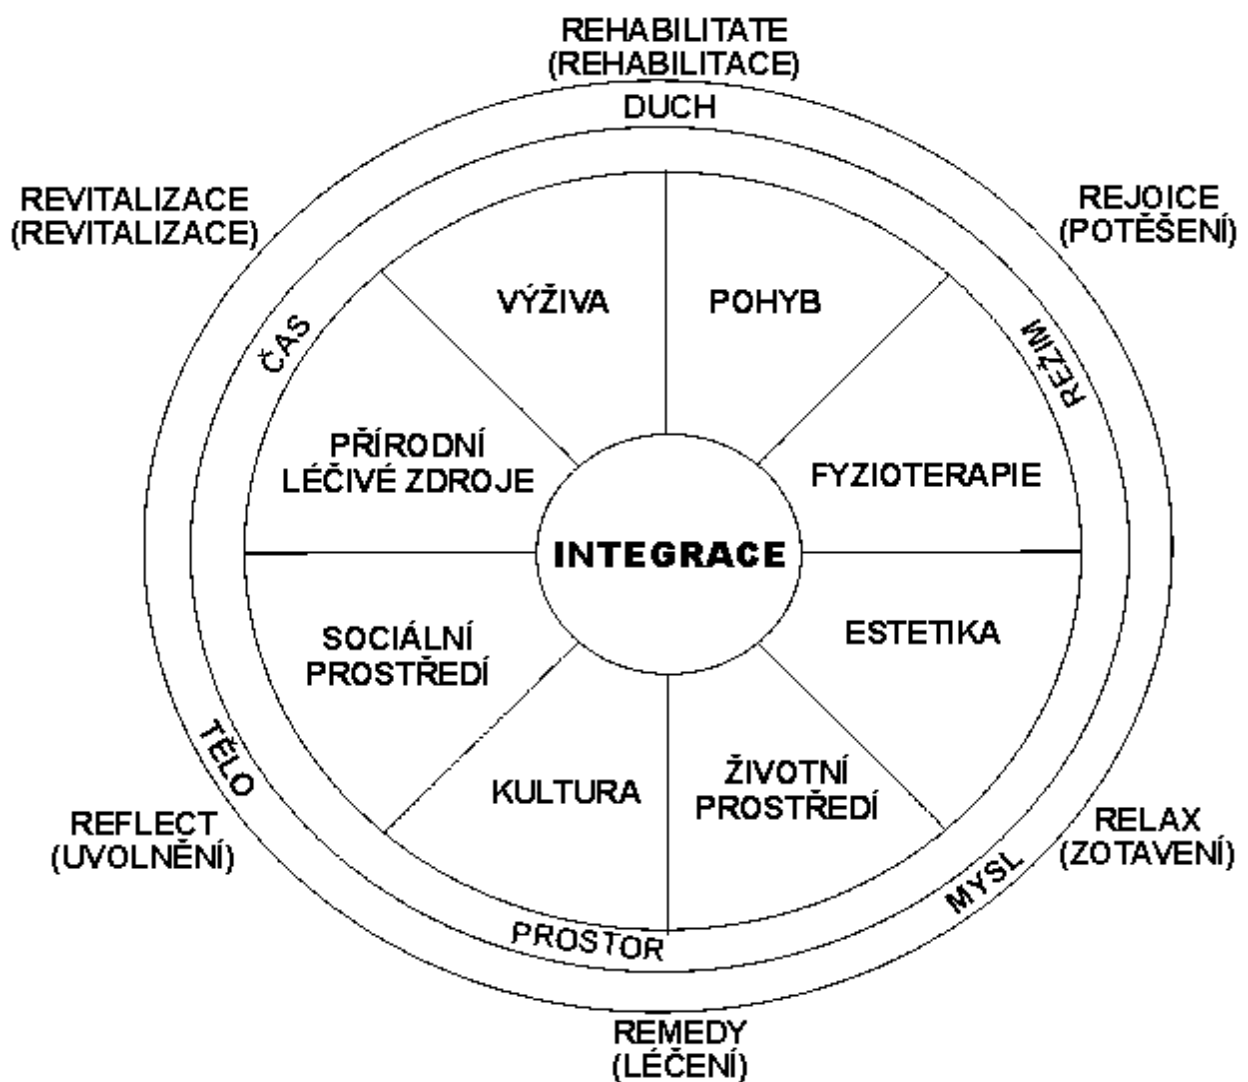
REHABILITATE
(REHABILITACE)

DUCH

REVITALIZACE
(REVITALIZACE)

REJOICE
(POTĚŠENÍ)

ČAS

VÝŽIVA

POHYB

REŽIM

PŘÍRODNÍ
LÉČIVÉ ZDROJE

FYZIOTERAPIE

INTEGRACE

SOCIÁLNÍ
PROSTŘEDÍ

ESTETIKA

TĚLO

KULTURA

ŽIVOTNÍ
PROSTŘEDÍ

REFLECT
(UVOLNĚNÍ)

RELAX
(ZOTAVENÍ)

MYSL

PROSTOR

REMEDY
(LÉČENÍ)